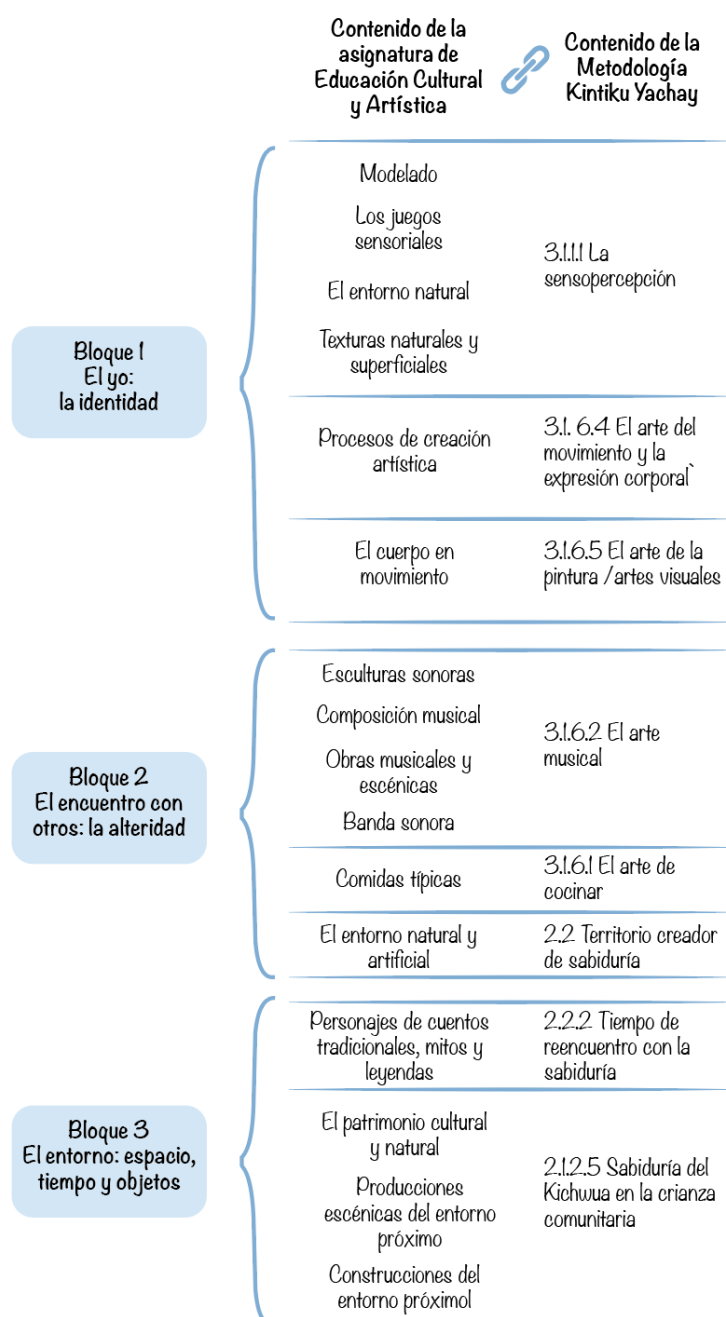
Contenido de la asignatura de Educación Cultural y Artística

Contenido de la Metodología Kintiku Yachay

Bloque 1
El yo:
la identidad

Modelado

Los juegos sensoriales

El entorno natural

Texturas naturales y superficiales

3.1.1.1 La sensopercepción

Procesos de creación artística

3.1. 6.4 El arte del movimiento y la expresión corporal`

El cuerpo en movimiento

3.1.6.5 El arte de la pintura /artes visuales

Bloque 2
El encuentro con otros: la alteridad

Esculturas sonoras

Composición musical

Obras musicales y escénicas

Banda sonora

3.1.6.2 El arte musical

Comidas típicas

3.1.6.1 El arte de cocinar

El entorno natural y artificial

2.2 Territorio creador de sabiduría

Bloque 3
El entorno: espacio, tiempo y objetos

Personajes de cuentos tradicionales, mitos y leyendas

2.2.2 Tiempo de reencuentro con la sabiduría

El patrimonio cultural y natural

Producciones escénicas del entorno próximo

Construcciones del entorno próximol

2.1.2.5 Sabiduría del Kichwua en la crianza comunitaria